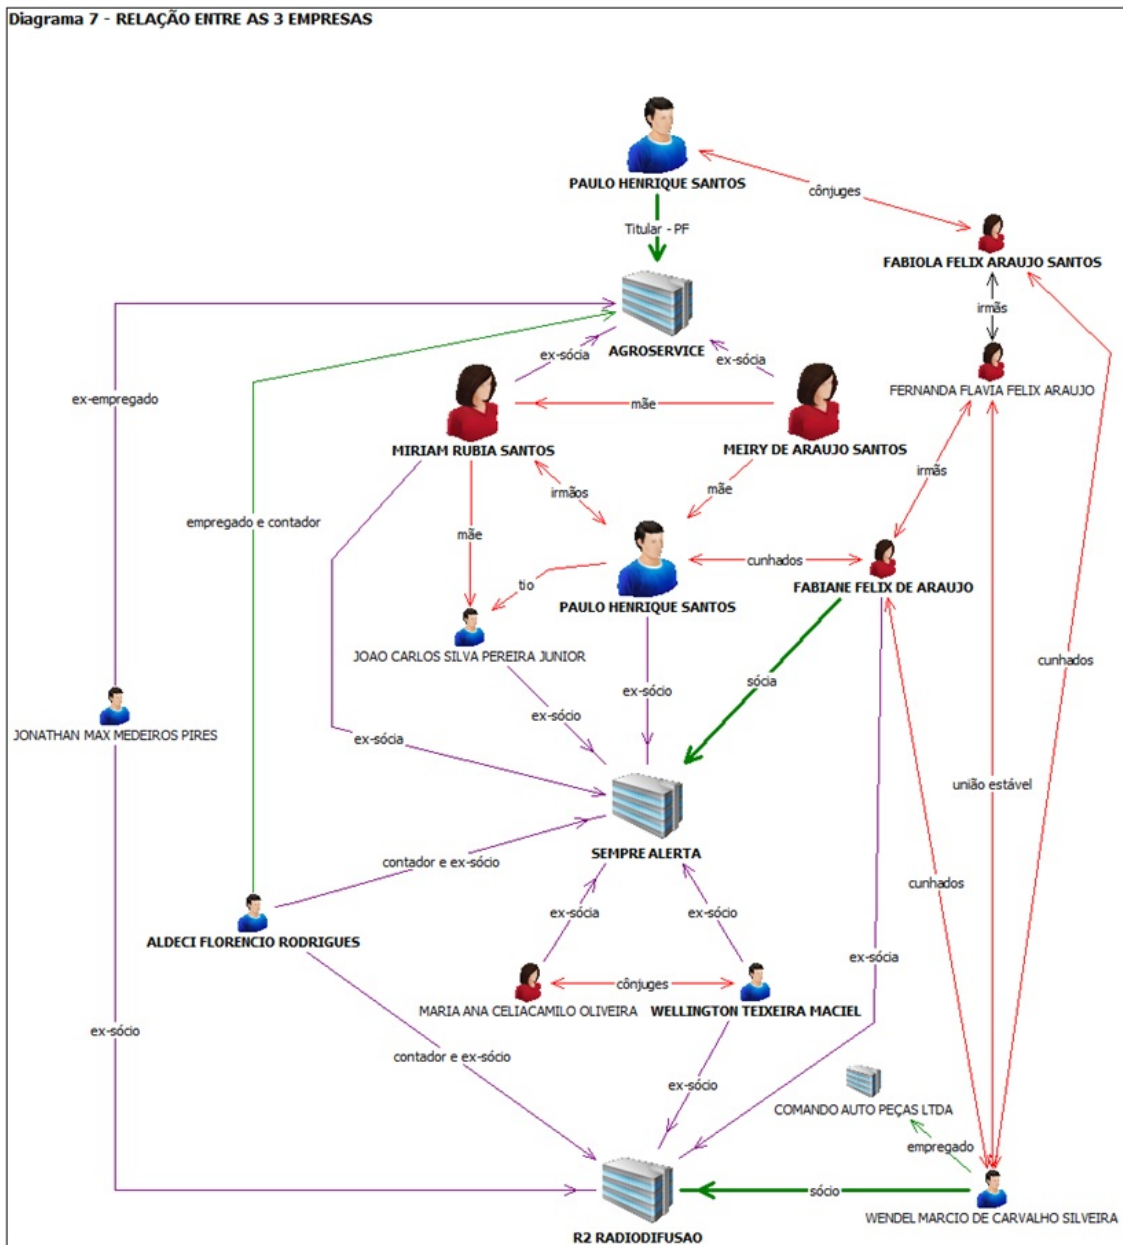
Diagrama 7 - RELAÇÃO ENTRE AS 3 EMPRESAS

PAULO HENRIQUE SANTOS

cônjuges

FABIOLA FELIX ARAUJO SANTOS

Titular - PF

irmãs

AGROSERVICE

FERNANDA FLAVIA FELIX ARAUJO

ex-empregado

ex-sócia

ex-sócia

mãe

MIRIAM RUBIA SANTOS

MEIRY DE ARAUJO SANTOS

irmãs

empregado e contador

irmãos

mãe

mãe

cunhados

tio

PAULO HENRIQUE SANTOS

FABIANE FELIX DE ARAUJO

JOAO CARLOS SILVA PEREIRA JUNIOR

cunhados

sócia

ex-sócio

ex-sócio

JONATHAN MAX MEDEIROS PIRES

ex-sócia

união estável

SEMPRE ALERTA

contador e ex-sócio

cunhados

ex-sócia

ex-sócio

ALDECI FLORENCIO RODRIGUES

ex-sócia

cônjuges

MARIA ANA CELIACAMILO OLIVEIRA

WELLINGTON TEIXEIRA MACIEL

ex-sócio

contador e ex-sócio

ex-sócio

COMANDO AUTO PEÇAS LTDA

empregado

sócio

WENDEL MARCIO DE CARVALHO SILVEIRA

R2 RADIODIFUSAO